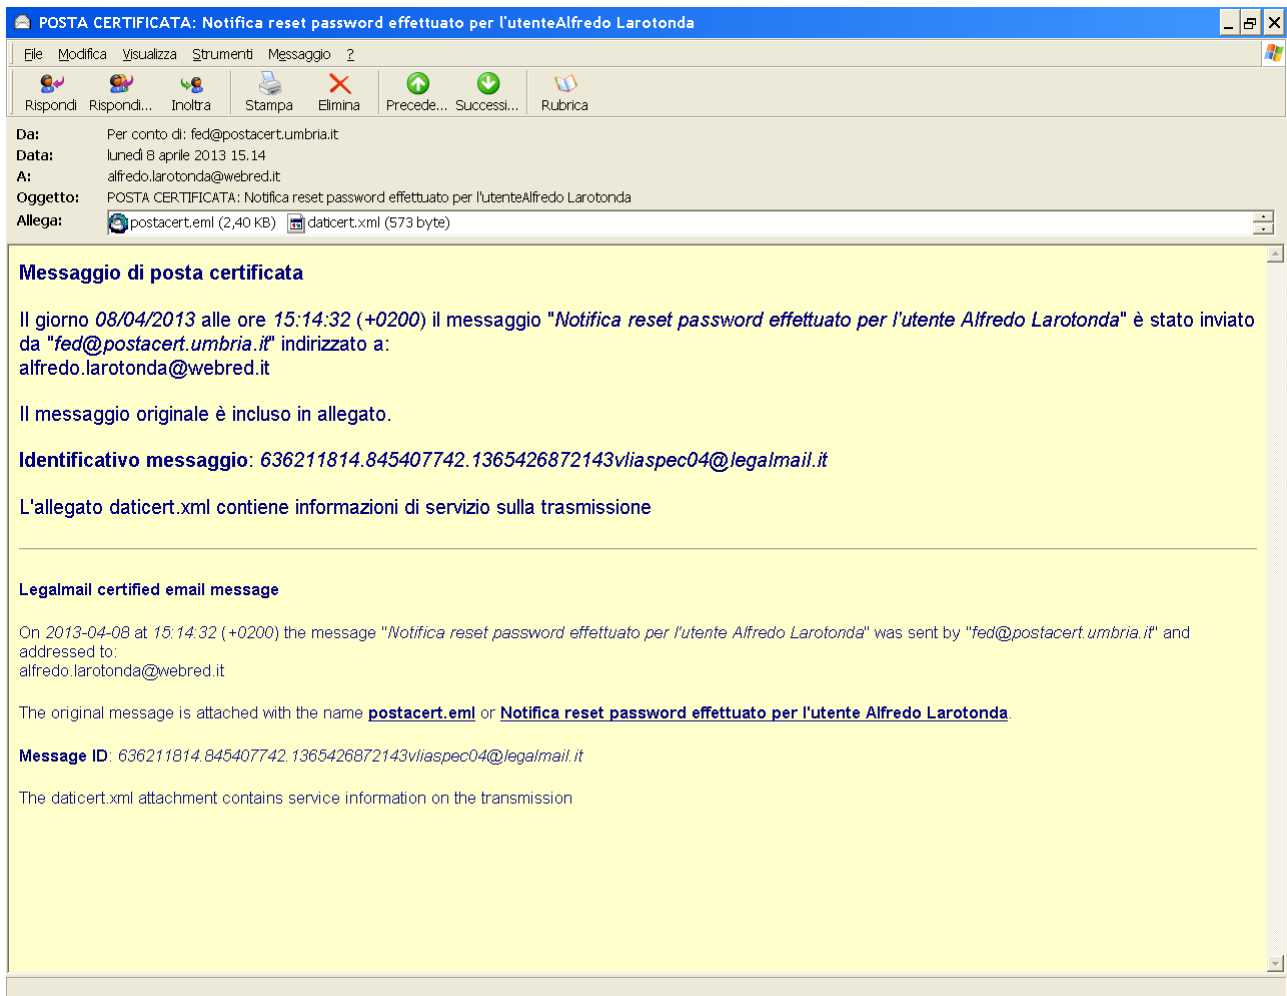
POSTA CERTIFICATA: Notifica reset password effettuato per l'utenteAlfredo Larotonda

File Modifica Visualizza Strumenti Messaggio ?

Rispondi Rispondi... Inoltra Stampa Elimina Precede... Successi... Rubrica

Da: Per conto di: fed@postacert.umbria.it
Data: lunedì 8 aprile 2013 15.14
A: alfredo.larotonda@webred.it
Oggetto: POSTA CERTIFICATA: Notifica reset password effettuato per l'utenteAlfredo Larotonda
Allega: postacert.eml (2,40 KB) daticert.xml (573 byte)

Messaggio di posta certificata

Il giorno 08/04/2013 alle ore 15:14:32 (+0200) il messaggio "Notifica reset password effettuato per l'utente Alfredo Larotonda" è stato inviato da "fed@postacert.umbria.it" indirizzato a:
alfredo.larotonda@webred.it

Il messaggio originale è incluso in allegato.

Identificativo messaggio: 636211814.845407742.1365426872143vliaspec04@legalmail.it

L'allegato daticert.xml contiene informazioni di servizio sulla trasmissione

Legalmail certified email message

On 2013-04-08 at 15:14:32 (+0200) the message "Notifica reset password effettuato per l'utente Alfredo Larotonda" was sent by "fed@postacert.umbria.it" and addressed to:
alfredo.larotonda@webred.it

The original message is attached with the name postacert.eml or Notifica reset password effettuato per l'utente Alfredo Larotonda.

Message ID: 636211814.845407742.1365426872143vliaspec04@legalmail.it

The daticert.xml attachment contains service information on the transmission